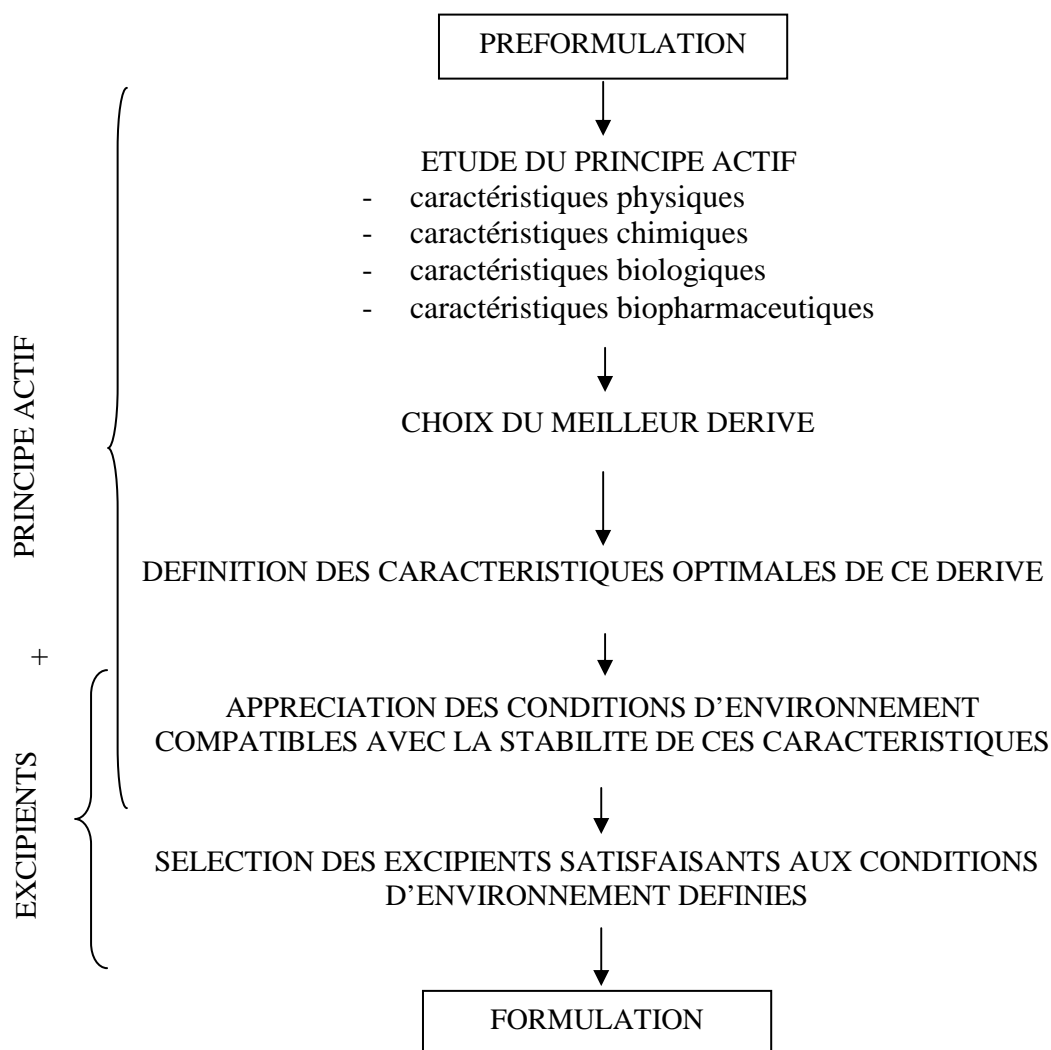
PREFORMULATION

ETUDE DU PRINCIPE ACTIF
- caractéristiques physiques
- caractéristiques chimiques
- caractéristiques biologiques
- caractéristiques biopharmaceutiques

CHOIX DU MEILLEUR DERIVE

DEFINITION DES CARACTERISTIQUES OPTIMALES DE CE DERIVE

APPRECIATION DES CONDITIONS D'ENVIRONNEMENT COMPATIBLES AVEC LA STABILITE DE CES CARACTERISTIQUES

SELECTION DES EXCIPIENTS SATISFAISANTS AUX CONDITIONS D'ENVIRONNEMENT DEFINIES

FORMULATION

PRINCIPE ACTIF

+

EXCIPIENTS